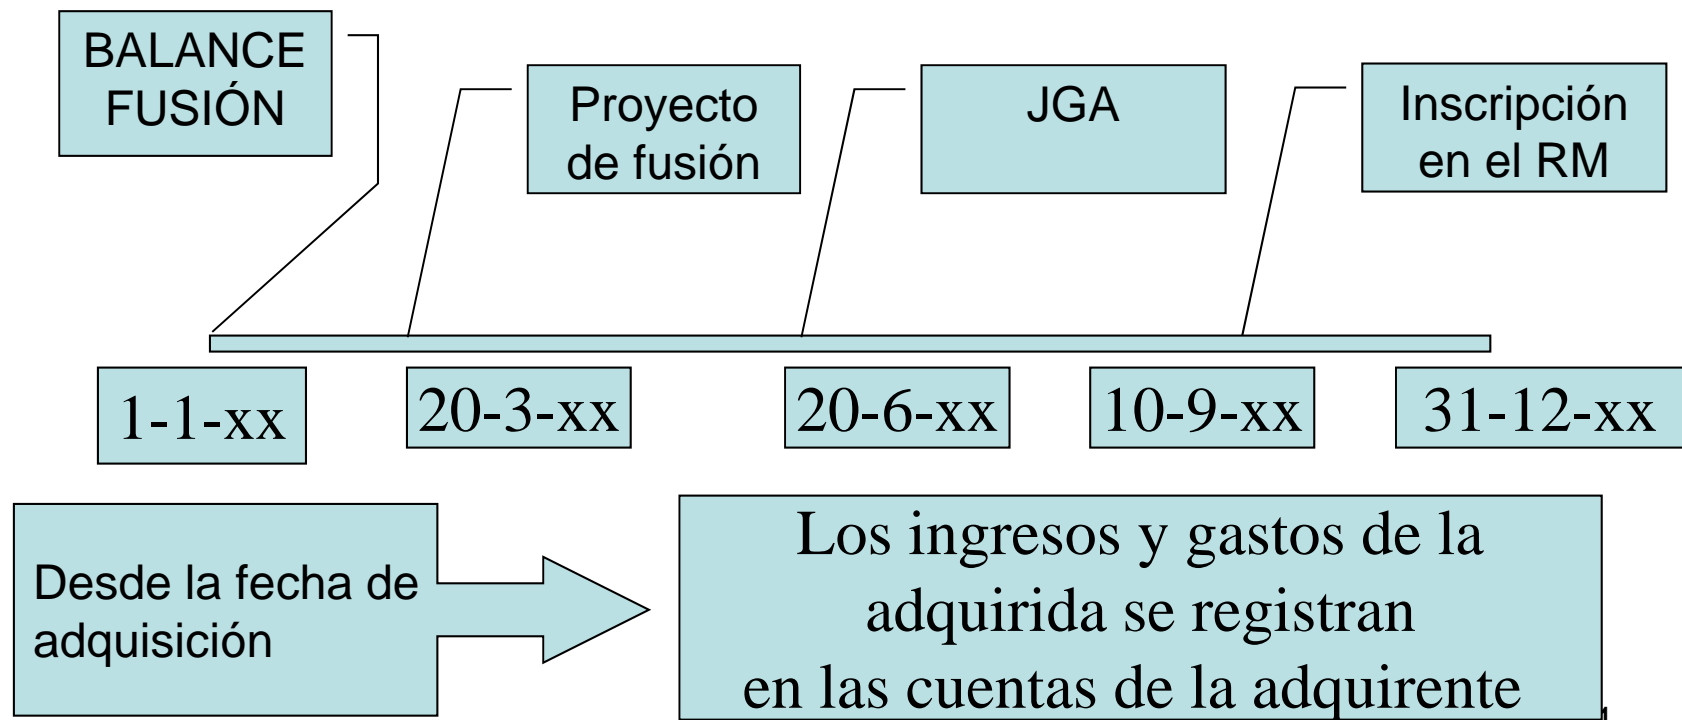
BALANCE FUSIÓN

Proyecto de fusión

JGA

Inscripción en el RM

1-1-xx

20-3-xx

20-6-xx

10-9-xx

31-12-xx

Desde la fecha de adquisición

Los ingresos y gastos de la adquirida se registran en las cuentas de la adquirente